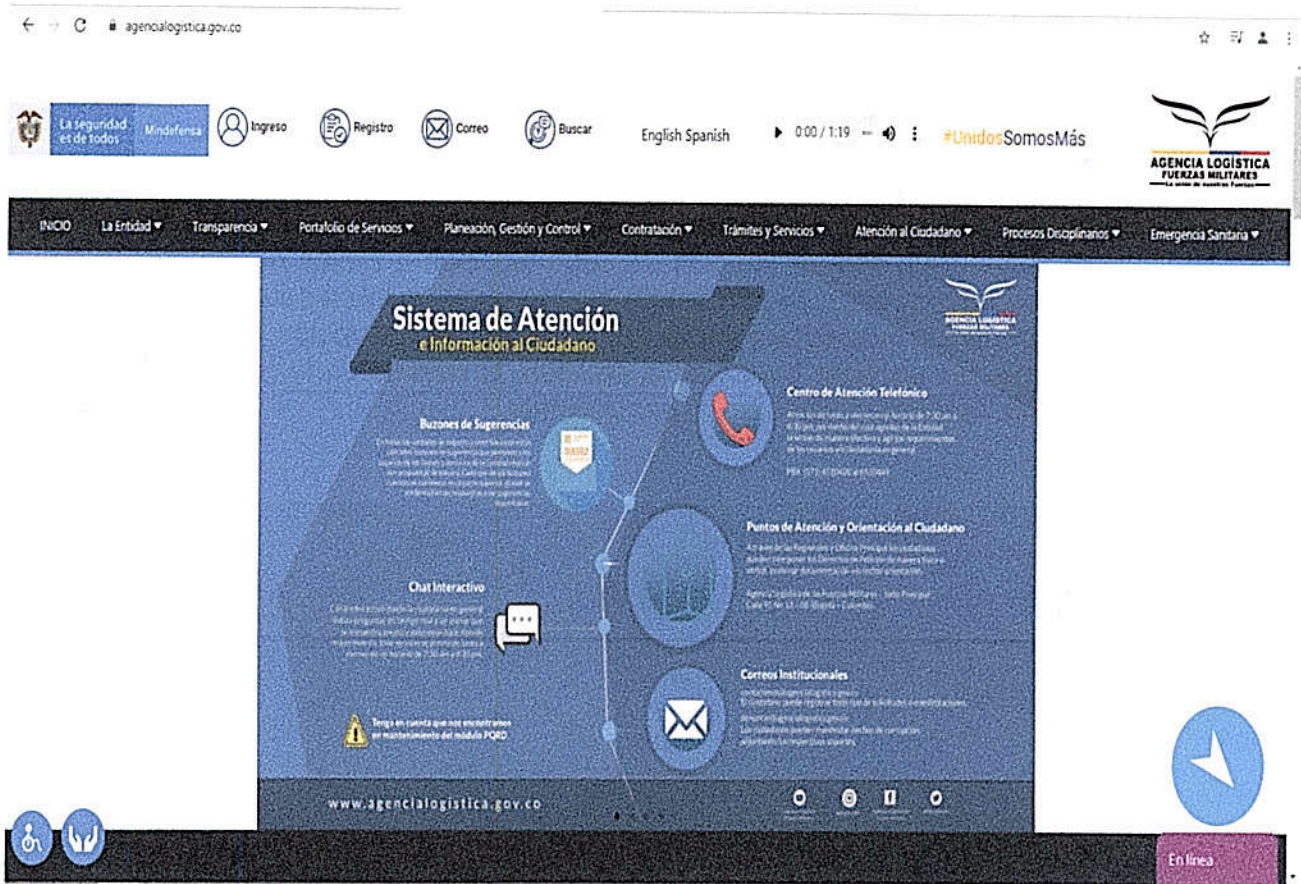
agencialogistica.gov.co

La seguridad es de todos Mindefensa Ingreso Registro Correo Buscar English Spanish 0:00 / 1:19 #UnidosSomosMás

AGENCIA LOGÍSTICA FUERZAS MILITARES La unión de nuestras Fuerzas

INICIO La Entidad Transparencia Portafolio de Servicios Planeación, Gestión y Control Contratación Trámites y Servicios Atención al Ciudadano Procesos Disciplinarios Emergencia Sanitaria

Sistema de Atención e Información al Ciudadano

Buzones de Sugerencias
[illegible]

Centro de Atención Telefónico
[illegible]
PBX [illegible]

Puntos de Atención y Orientación al Ciudadano
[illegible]

Chat Interactivo
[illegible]

Correos Institucionales
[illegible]

Tenga en cuenta que nos encontramos en mantenimiento del módulo PQRD

www.agencialogistica.gov.co

En línea